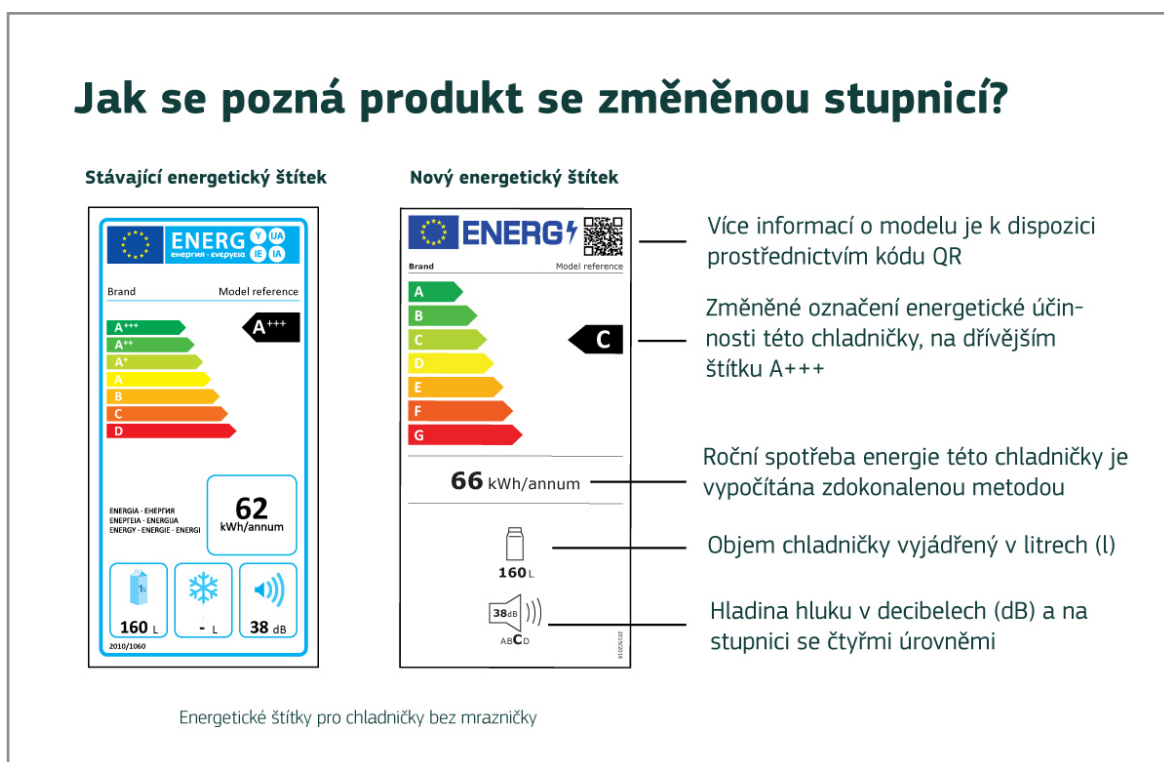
Jak se pozná produkt se změněnou stupnicí?

Stávající energetický štítek

ENERG Y IJA IE IA
енергия · ενεργεια

Brand Model reference

A+++
A++
A+
A
B
C
D

A+++

ENERGIA · ЕНЕРГИЯ
ΕΝΕΡΓΕΙΑ · ENERGIJA
ENERGY · ENERGIE · ENERGI

62
kWh/annum

160 L
- L
38 dB

2010/1060

Nový energetický štítek

ENERG

Brand Model reference

A
B
C
D
E
F
G

C

66 kWh/annum

160 L

38dB

ABCD

2019/2016

Více informací o modelu je k dispozici prostřednictvím kódu QR

Změněné označení energetické účinnosti této chladničky, na dřívějším štítku A+++

Roční spotřeba energie této chladničky je vypočítána zdokonalenou metodou

Objem chladničky vyjádřený v litrech (l)

Hladina hluku v decibelech (dB) a na stupnici se čtyřmi úrovněmi

Energetické štítky pro chladničky bez mrazničky